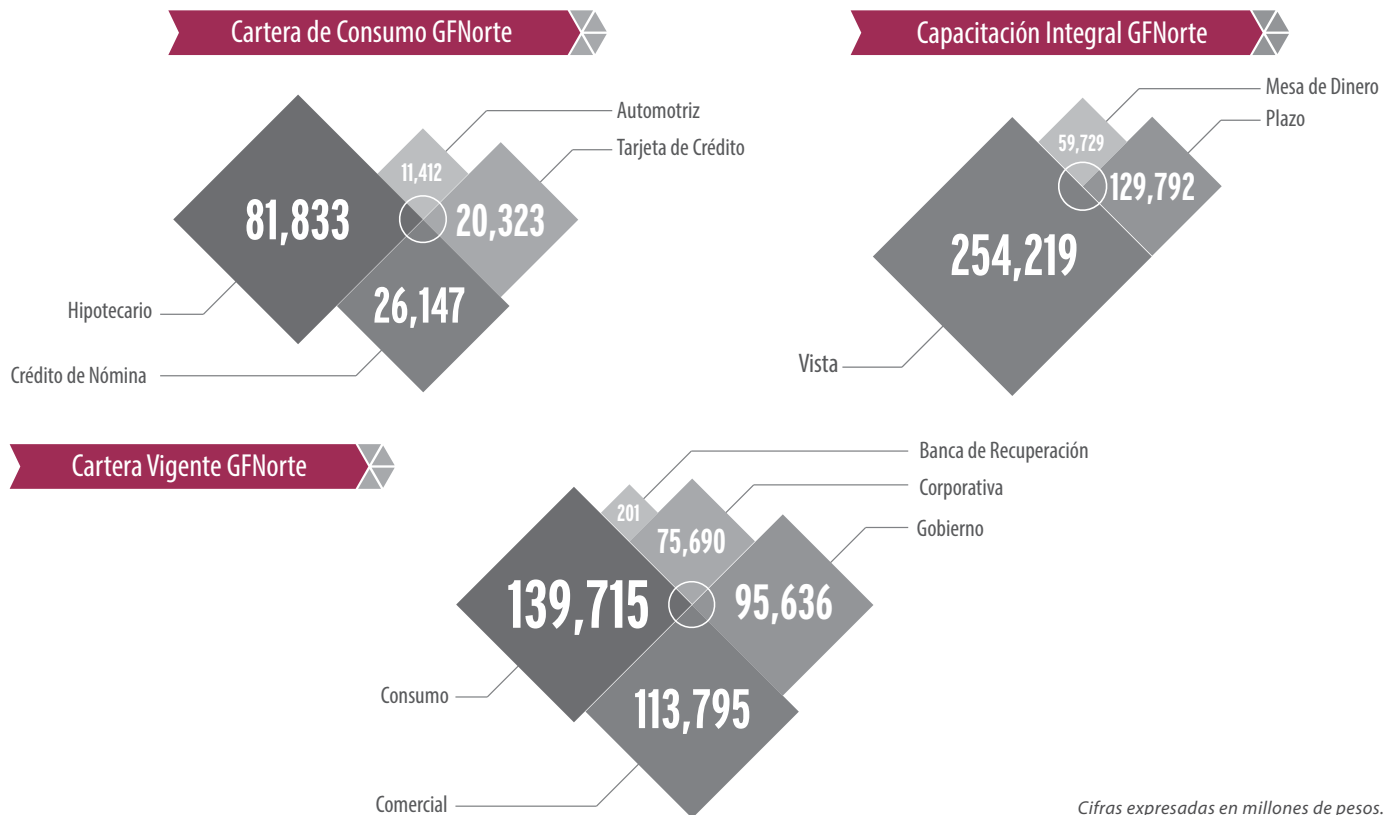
Cartera de Consumo GFNorte

Automotriz
Tarjeta de Crédito
11,412
81,833
20,323
26,147
Hipotecario
Crédito de Nómina

Capacitación Integral GFNorte

Mesa de Dinero
Plazo
59,729
129,792
254,219
Vista

Cartera Vigente GFNorte

Banca de Recuperación
Corporativa
Gobierno
201
75,690
139,715
95,636
113,795
Consumo
Comercial

Cifras expresadas en millones de pesos.